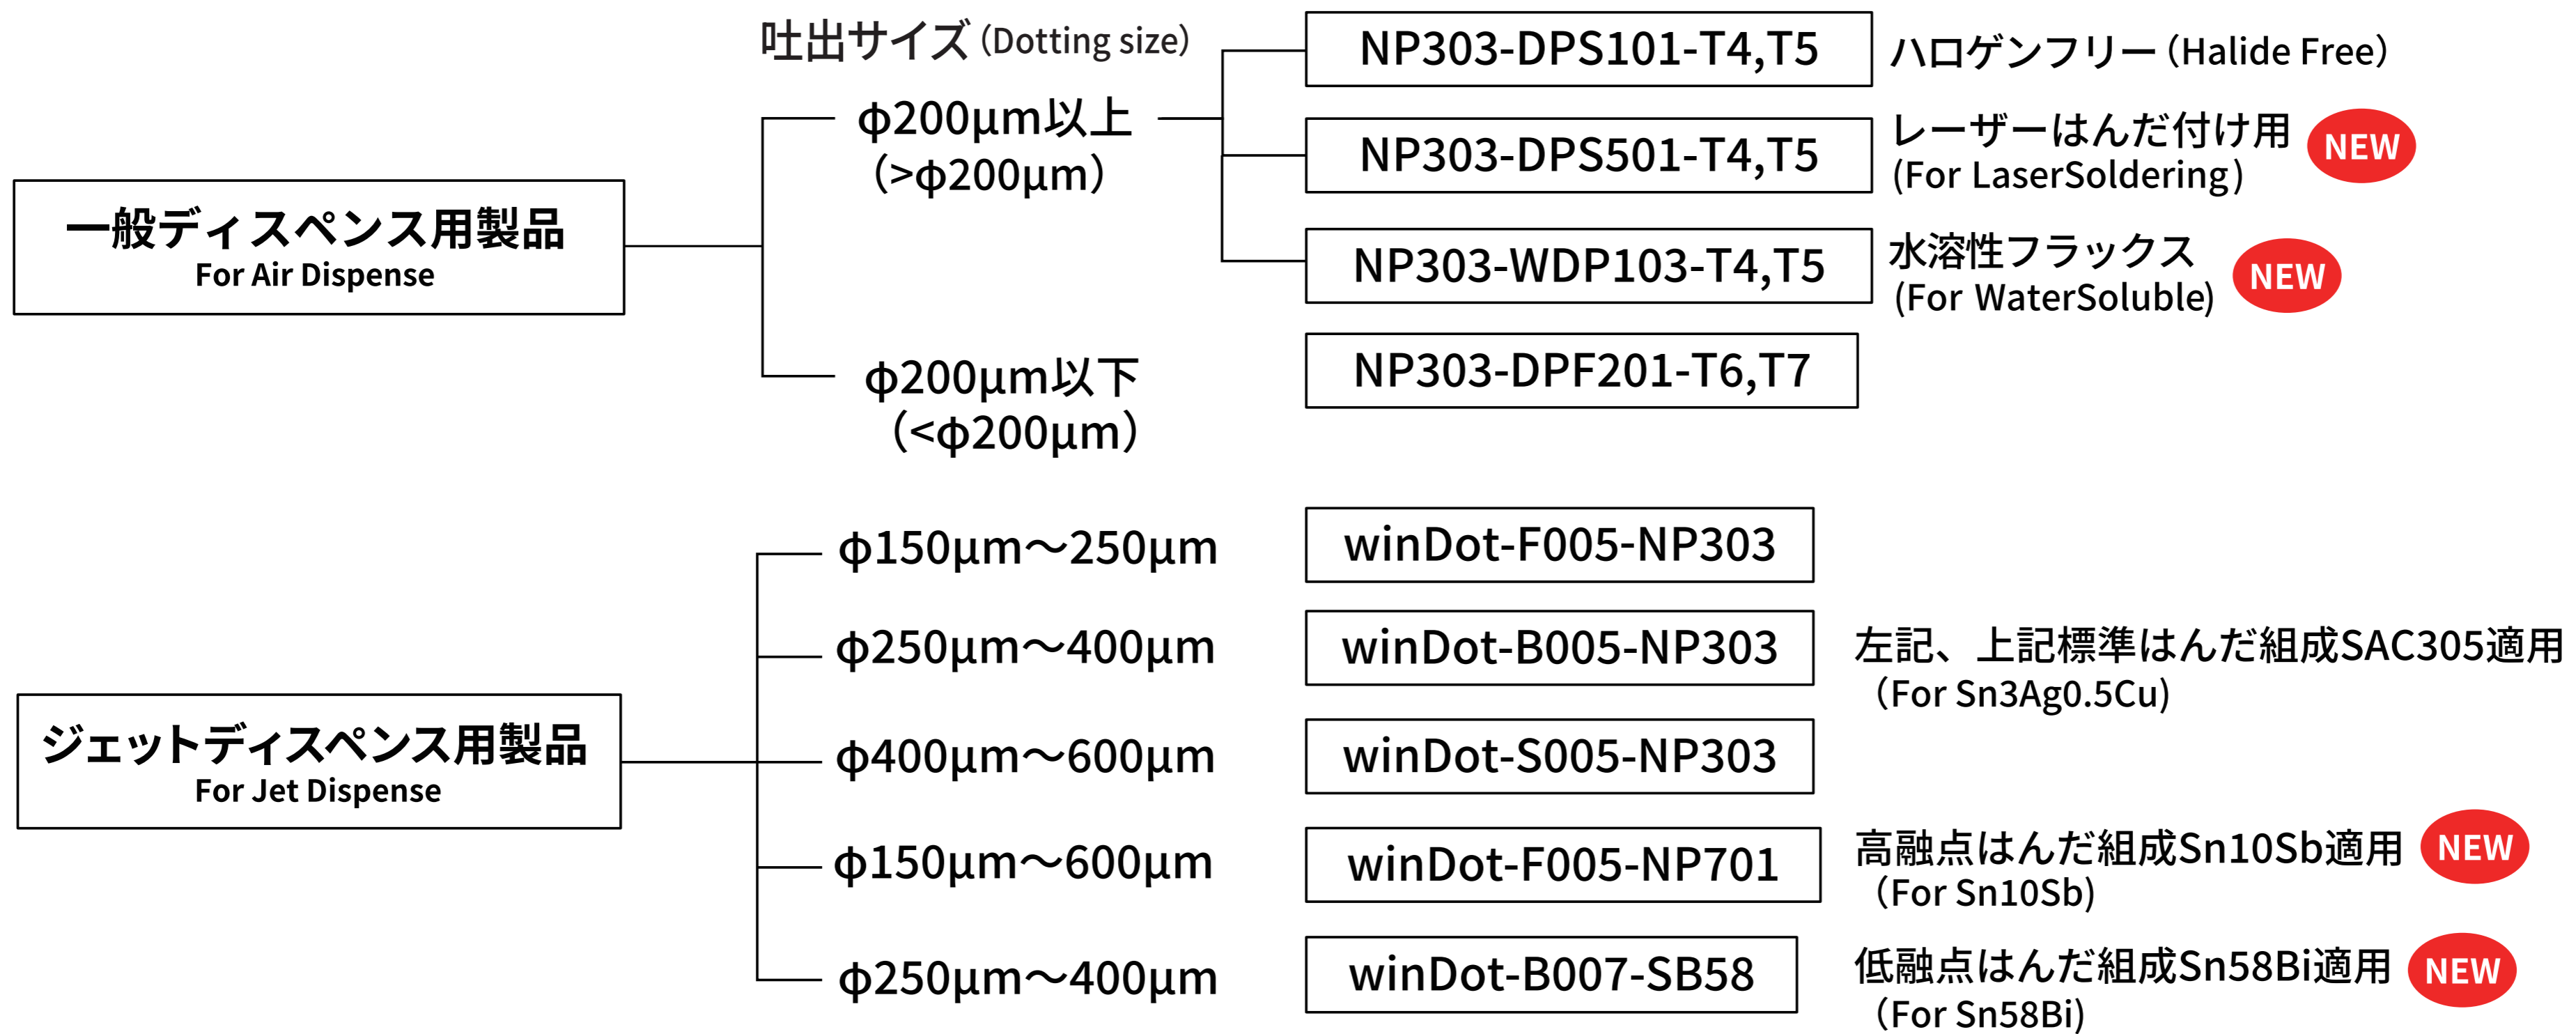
吐出サイズ (Dotting size)

一般ディスペンス用製品
For Air Dispense

φ200μm以上
(>φ200μm)

NP303-DPS101-T4,T5
ハロゲンフリー (Halide Free)

NP303-DPS501-T4,T5
レーザーはんだ付け用
(For LaserSoldering)
NEW

NP303-WDP103-T4,T5
水溶性フラックス
(For WaterSoluble)
NEW

φ200μm以下
(<φ200μm)

NP303-DPF201-T6,T7

ジェットディスペンス用製品
For Jet Dispense

φ150μm～250μm
winDot-F005-NP303

φ250μm～400μm
winDot-B005-NP303
左記、上記標準はんだ組成SAC305適用
(For Sn3Ag0.5Cu)

φ400μm～600μm
winDot-S005-NP303

φ150μm～600μm
winDot-F005-NP701
高融点はんだ組成Sn10Sb適用
(For Sn10Sb)
NEW

φ250μm～400μm
winDot-B007-SB58
低融点はんだ組成Sn58Bi適用
(For Sn58Bi)
NEW